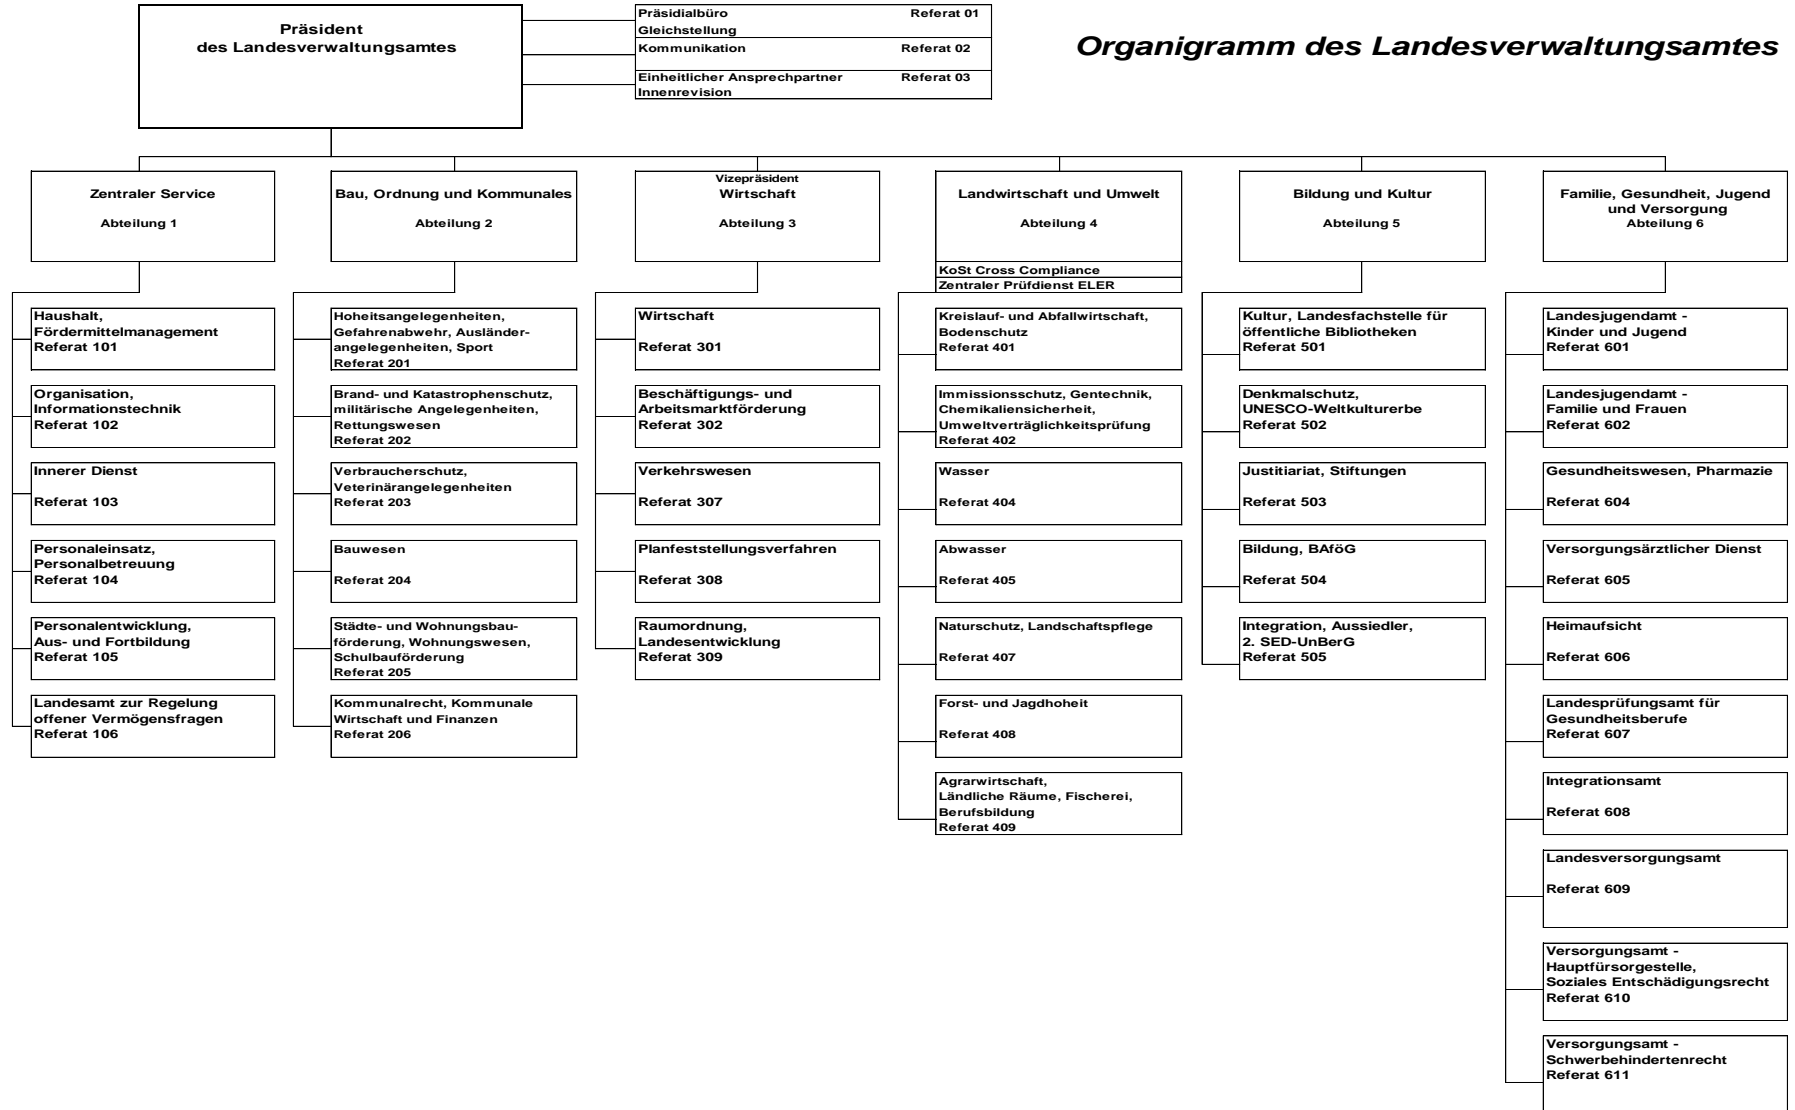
Präsident
des Landesverwaltungsamtes

Präsidialbüro Referat 01
Gleichstellung

Kommunikation Referat 02

Einheitlicher Ansprechpartner Referat 03
Innenrevision

Organigramm des Landesverwaltungsamtes

Zentraler Service
Abteilung 1

Haushalt, Fördermittelmanagement
Referat 101

Organisation, Informationstechnik
Referat 102

Innerer Dienst
Referat 103

Personaleinsatz, Personalbetreuung
Referat 104

Personalentwicklung, Aus- und Fortbildung
Referat 105

Landesamt zur Regelung offener Vermögensfragen
Referat 106

Bau, Ordnung und Kommunales
Abteilung 2

Hoheitsangelegenheiten, Gefahrenabwehr, Ausländerangelegenheiten, Sport
Referat 201

Brand- und Katastrophenschutz, militärische Angelegenheiten, Rettungswesen
Referat 202

Verbraucherschutz, Veterinärangelegenheiten
Referat 203

Bauwesen
Referat 204

Städte- und Wohnungsbauförderung, Wohnungswesen, Schulbauförderung
Referat 205

Kommunalrecht, Kommunale Wirtschaft und Finanzen
Referat 206

Vizepräsident
Wirtschaft
Abteilung 3

Wirtschaft
Referat 301

Beschäftigungs- und Arbeitsmarktförderung
Referat 302

Verkehrswesen
Referat 307

Planfeststellungsverfahren
Referat 308

Raumordnung, Landesentwicklung
Referat 309

Landwirtschaft und Umwelt
Abteilung 4

KoSt Cross Compliance
Zentraler Prüfdienst ELER

Kreislauf- und Abfallwirtschaft, Bodenschutz
Referat 401

Immissionsschutz, Gentechnik, Chemikaliensicherheit, Umweltverträglichkeitsprüfung
Referat 402

Wasser
Referat 404

Abwasser
Referat 405

Naturschutz, Landschaftspflege
Referat 407

Forst- und Jagdhoheit
Referat 408

Agrarwirtschaft, Ländliche Räume, Fischerei, Berufsbildung
Referat 409

Bildung und Kultur
Abteilung 5

Kultur, Landesfachstelle für öffentliche Bibliotheken
Referat 501

Denkmalschutz, UNESCO-Weltkulturerbe
Referat 502

Justitiariat, Stiftungen
Referat 503

Bildung, BAföG
Referat 504

Integration, Aussiedler, 2. SED-UnBerG
Referat 505

Familie, Gesundheit, Jugend und Versorgung
Abteilung 6

Landesjugendamt - Kinder und Jugend
Referat 601

Landesjugendamt - Familie und Frauen
Referat 602

Gesundheitswesen, Pharmazie
Referat 604

Versorgungsärztlicher Dienst
Referat 605

Heimaufsicht
Referat 606

Landesprüfungsamt für Gesundheitsberufe
Referat 607

Integrationsamt
Referat 608

Landesversorgungsamt
Referat 609

Versorgungsamt - Hauptfürsorgestelle, Soziales Entschädigungsrecht
Referat 610

Versorgungsamt - Schwerbehindertenrecht
Referat 611